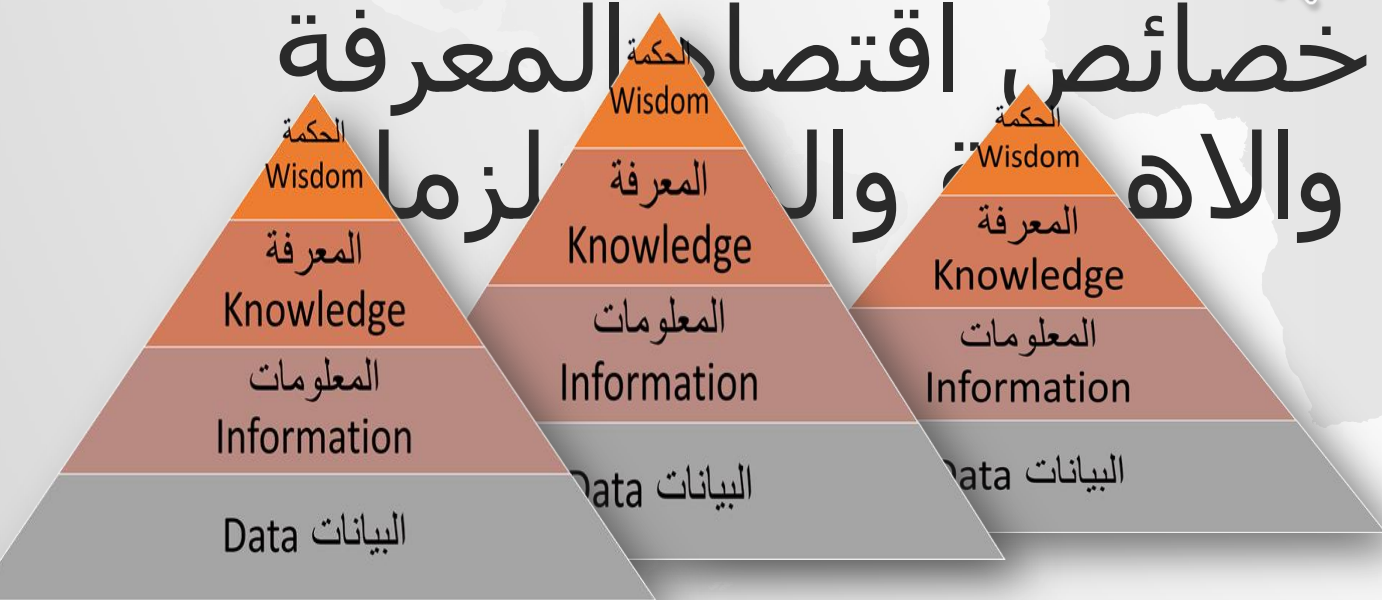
خصائص اقتصاد المعرفة
والاه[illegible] وال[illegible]لزما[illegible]

الحكمة
Wisdom
المعرفة
Knowledge
المعلومات
Information
البيانات Data

الحكمة
Wisdom
المعرفة
Knowledge
المعلومات
Information
البيانات Data

الحكمة
Wisdom
المعرفة
Knowledge
المعلومات
Information
البيانات Data